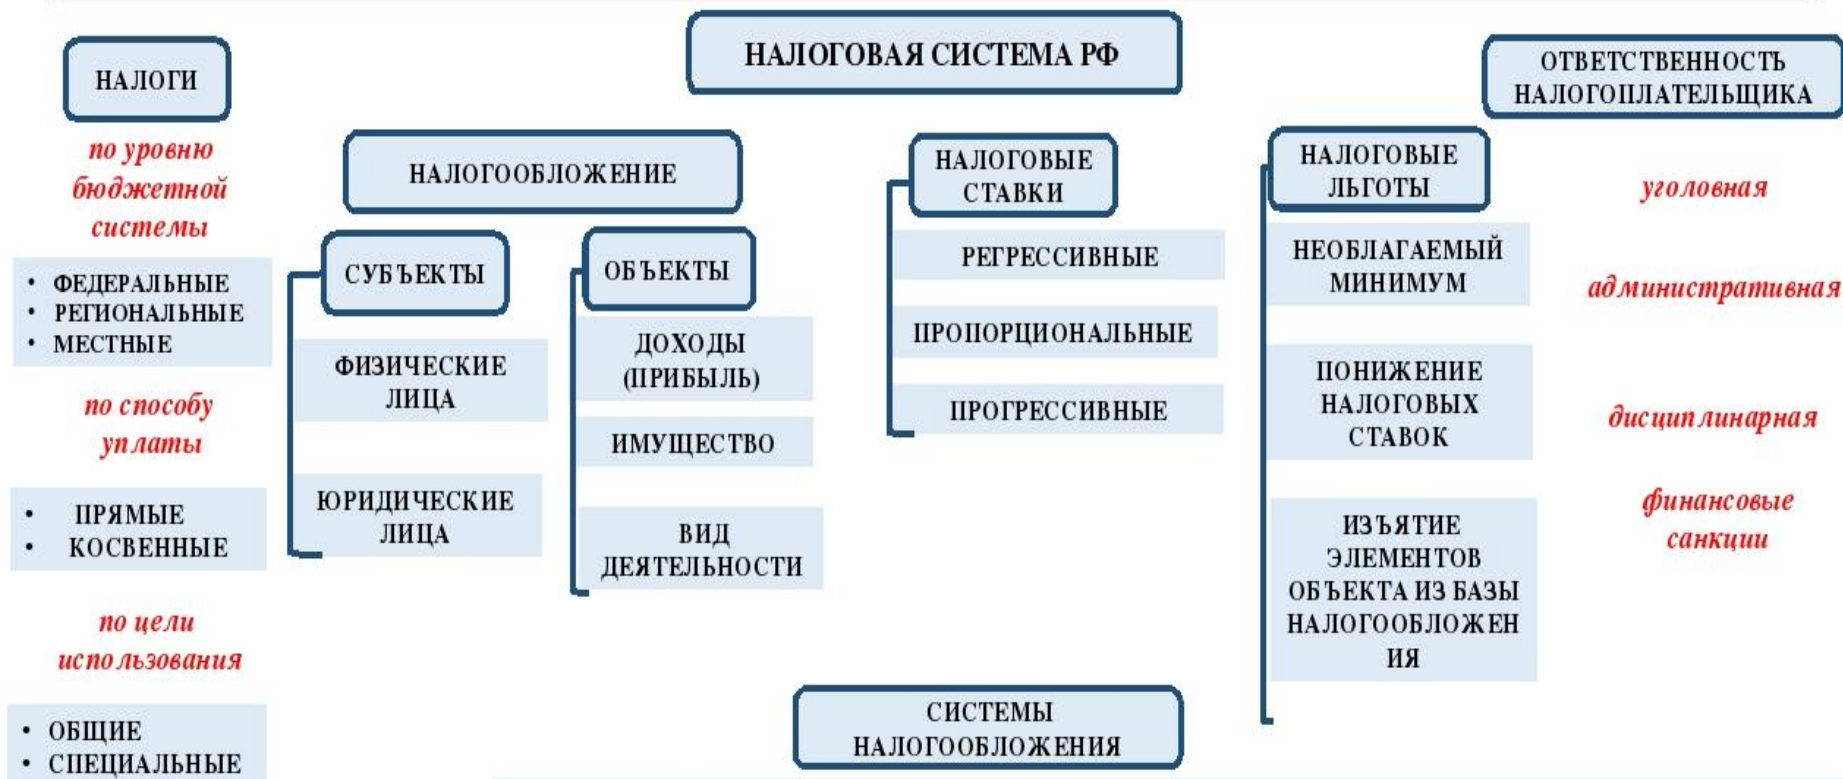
НАЛОГОВАЯ СИСТЕМА РФ

НАЛОГИ

по уровню бюджетной системы

- ФЕДЕРАЛЬНЫЕ
- РЕГИОНАЛЬНЫЕ
- МЕСТНЫЕ

по способу уплаты

- ПРЯМЫЕ
- КОСВЕННЫЕ

по цели использования

- ОБЩИЕ
- СПЕЦИАЛЬНЫЕ

НАЛОГООБЛОЖЕНИЕ

СУБЪЕКТЫ

ФИЗИЧЕСКИЕ ЛИЦА

ЮРИДИЧЕСКИЕ ЛИЦА

ОБЪЕКТЫ

ДОХОДЫ (ПРИБЫЛЬ)

ИМУЩЕСТВО

ВИД ДЕЯТЕЛЬНОСТИ

НАЛОГОВЫЕ СТАВКИ

РЕГРЕССИВНЫЕ

ПРОПОРЦИОНАЛЬНЫЕ

ПРОГРЕССИВНЫЕ

НАЛОГОВЫЕ ЛЬГОТЫ

НЕОБЛАГАЕМЫЙ МИНИМУМ

ПОНИЖЕНИЕ НАЛОГОВЫХ СТАВОК

ИЗЪЯТИЕ ЭЛЕМЕНТОВ ОБЪЕКТА ИЗ БАЗЫ НАЛОГООБЛОЖЕН ИЯ

ОТВЕТСТВЕННОСТЬ НАЛОГОПЛАТЕЛЬЩИКА

уголовная

административная

дисциплинарная

финансовые санкции

СИСТЕМЫ НАЛОГООБЛОЖЕНИЯ